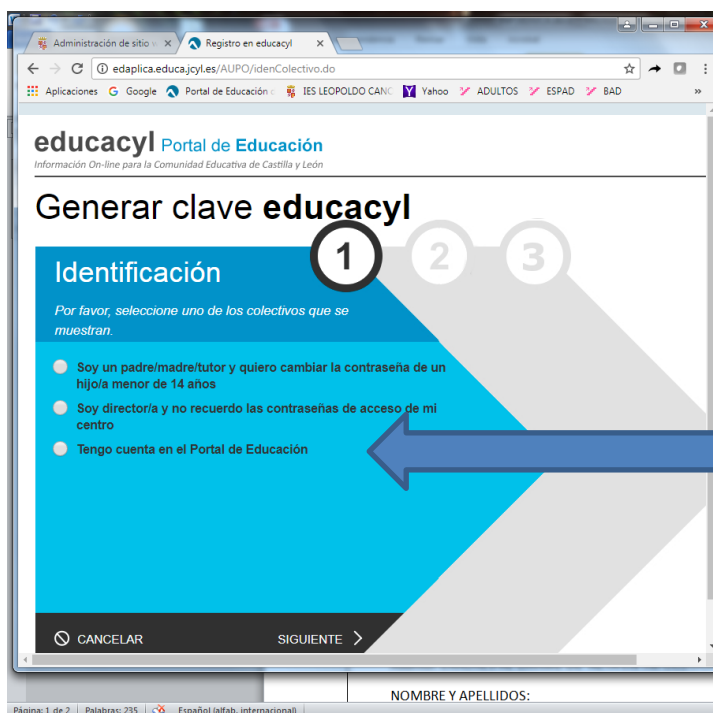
Administración de sitio
Registro en educacyl
edaplica.educa.jcyl.es/AUPO/idenColectivo.do
Aplicaciones Google Portal de Educación IES LEOPOLDO CANO Yahoo ADULTOS ESPAD BAD

educacyl Portal de Educación
Información On-line para la Comunidad Educativa de Castilla y León

Generar clave educacyl

1 2 3

Identificación

Por favor, seleccione uno de los colectivos que se muestran.

Soy un padre/madre/tutor y quiero cambiar la contraseña de un hijo/a menor de 14 años

Soy director/a y no recuerdo las contraseñas de acceso de mi centro

Tengo cuenta en el Portal de Educación

CANCELAR
SIGUIENTE

NOMBRE Y APELLIDOS:

Página: 1 de 2 | Palabras: 235 | Español (alfab. internacional)